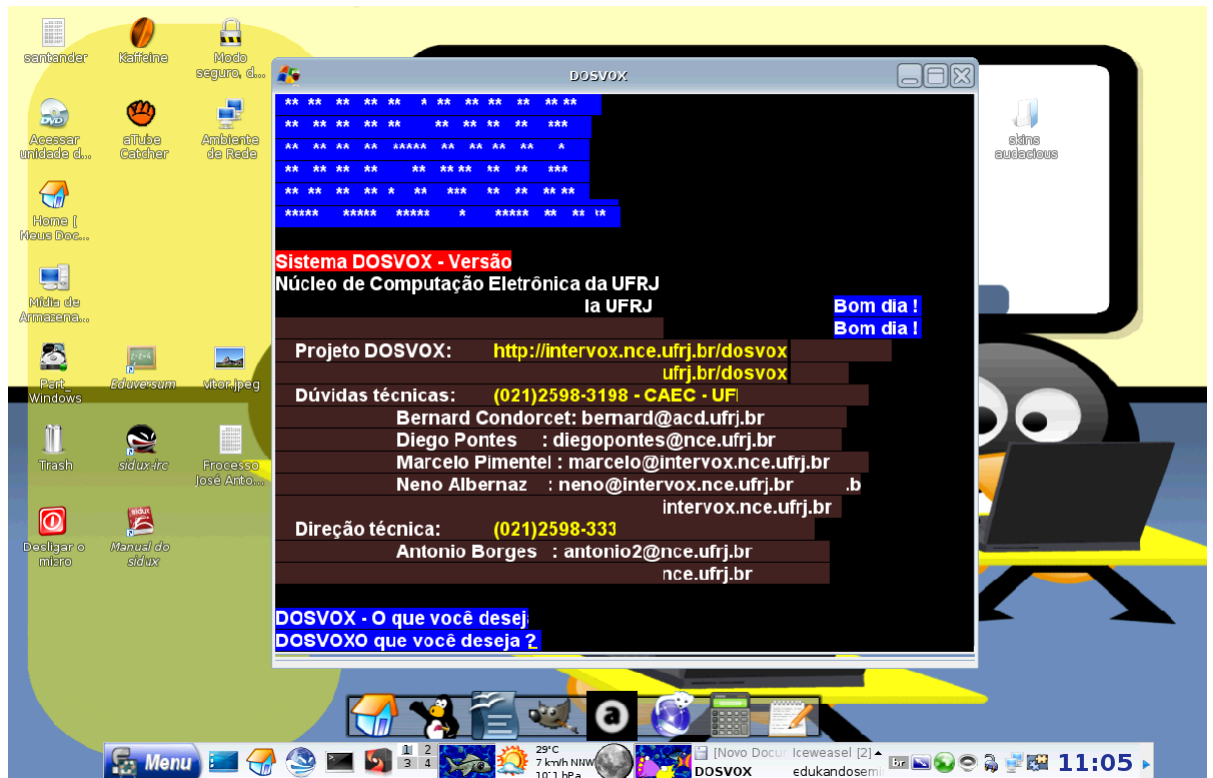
santander
Kaffeine
Modo seguro, d...
Acessar unidade d...
eTube Catcher
Ambiente de Rede
Home | Meus Doc...
Mídia de Armazena...
Part Windows
Eduversum
vitor.jpeg
Trash
sidux-irc
Processo José Anto...
Desligar o micro
Manual do sidux
skins audacious

DOSVOX

** ** ** ** ** * ** ** ** ** ** **
** ** ** ** ** ** ** ** ** ***
** ** ** ** ***** ** ** ** ** *
** ** ** ** ** ** ** ** ** ***
** ** ** ** * ** *** ** ** ** **
***** ***** ***** * ***** ** ** **

Sistema DOSVOX - Versão
Núcleo de Computação Eletrônica da UFRJ
la UFRJ
Bom dia !
Bom dia !
Projeto DOSVOX: http://intervox.nce.ufrj.br/dosvox
ufrj.br/dosvox
Dúvidas técnicas: (021)2598-3198 - CAEC - UFI
Bernard Condorcet: bernard@acd.ufrj.br
Diego Pontes : diegopontes@nce.ufrj.br
Marcelo Pimentel : marcelo@intervox.nce.ufrj.br
Neno Albernaz : neno@intervox.nce.ufrj.br .b
intervox.nce.ufrj.br
Direção técnica: (021)2598-333
Antonio Borges : antonio2@nce.ufrj.br
nce.ufrj.br

DOSVOX - O que você desej
DOSVOXO que você deseja ?

Menu
1 2 3 4
29°C 7 km/h NNW 1011 hPa
[Novo Docu
Iceweasel [2]
DOSVOX
edukandosem
br
11:05